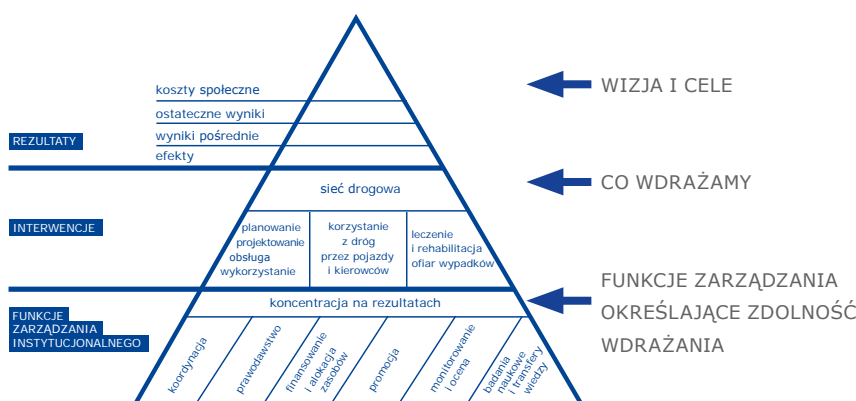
koszty społeczne
ostateczne wyniki
wyniki pośrednie
efekty

REZULTATY

WIZJA I CELE

sieć drogowa

INTERWENCJE

planowanie projektowanie obsługa wykorzystanie

korzystanie z dróg przez pojazdy i kierowców

leczenie i rehabilitacja ofiar wypadków

CO WDRAŻAMY

koncentracja na rezultatach

FUNKCJE ZARZĄDZANIA INSTYTUCJONALNEGO

koordynacja
prawodawstwo
finansowanie i alokacja zasobów
promocja
monitorowanie i ocena
badania naukowe i transfery wiedzy

FUNKCJE ZARZĄDZANIA OKREŚLAJĄCE ZDOLNOŚ WDRAŻANIA